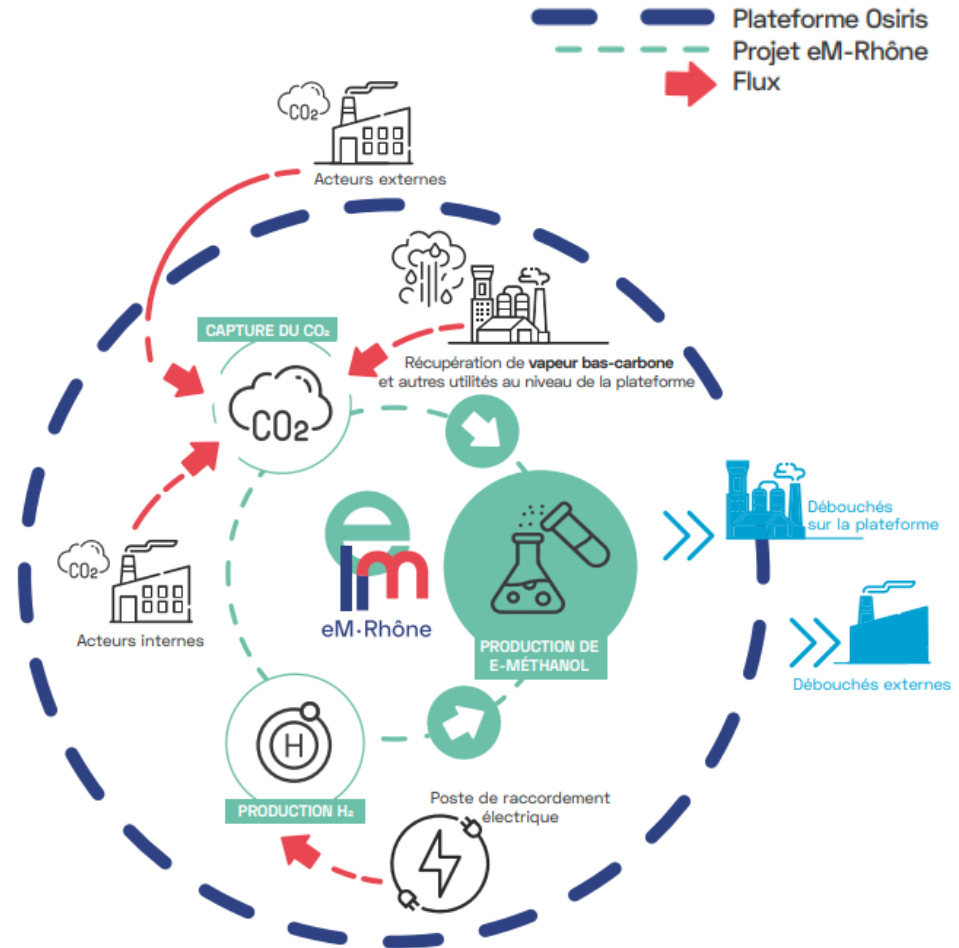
Plateforme Osiris
Projet eM-Rhône
Flux

$CO_2$
Acteurs externes

CAPTURE DU $CO_2$

Récupération de **vapeur bas-carbone** et autres utilités au niveau de la plateforme

$CO_2$

eM·Rhône

Débouchés sur la plateforme

$CO_2$
Acteurs internes

PRODUCTION DE E-MÉTHANOL

Débouchés externes

H

PRODUCTION $H_2$

Poste de raccordement électrique